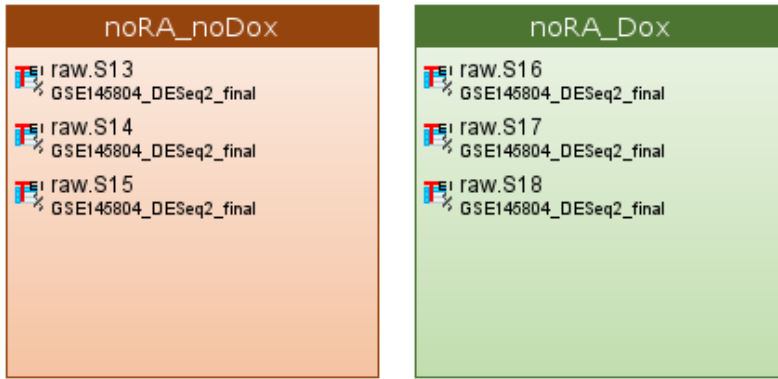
noRA_noDox

raw.S13
GSE145804_DESeq2_final

raw.S14
GSE145804_DESeq2_final

raw.S15
GSE145804_DESeq2_final

noRA_Dox

raw.S16
GSE145804_DESeq2_final

raw.S17
GSE145804_DESeq2_final

raw.S18
GSE145804_DESeq2_final